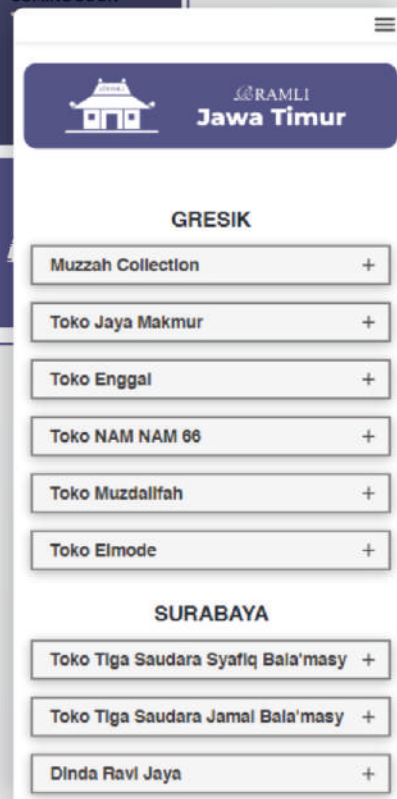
ALRAMLI
Jawa Timur

GRESIK

Muzzah Collection +

Toko Jaya Makmur +

Toko Enggal +

Toko NAM NAM 66 +

Toko Muzdalifah +

Toko Elmode +

SURABAYA

Toko Tiga Saudara Syafiq Bala'masy +

Toko Tiga Saudara Jamal Bala'masy +

Dinda Ravi Jaya +